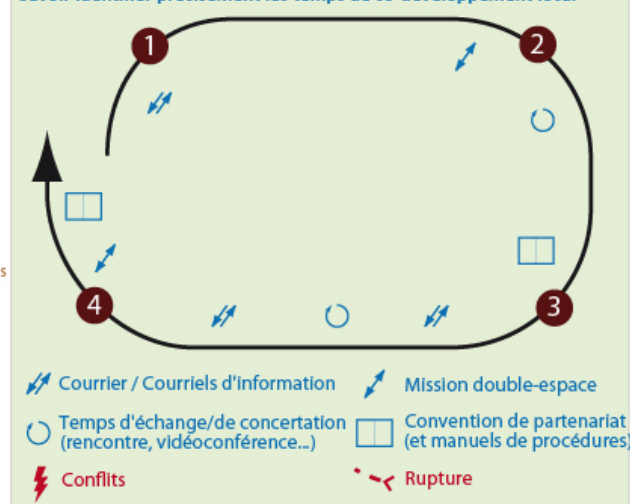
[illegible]

1

2

3

4

s

Courrier / Courriels d'information

Mission double-espace

Temps d'échange/de concertation (rencontre, vidéoconférence...)

Convention de partenariat (et manuels de procédures)

Conflits

Rupture